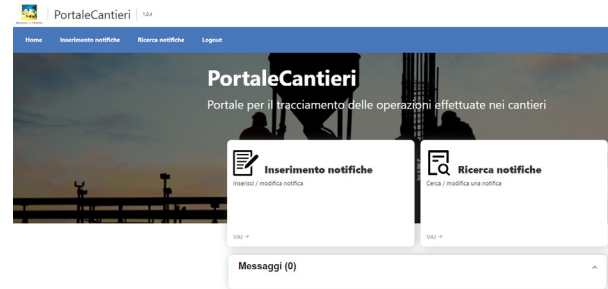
PortaleCantieri 1.0.4

Home Inserimento notifiche Ricerca notifiche Logout

PortaleCantieri

Portale per il tracciamento delle operazioni effettuate nei cantieri

Inserimento notifiche
Inserisci / modifica notifica
VAI →

Ricerca notifiche
Cerca / modifica una notifica
VAI →

Messaggi (0)